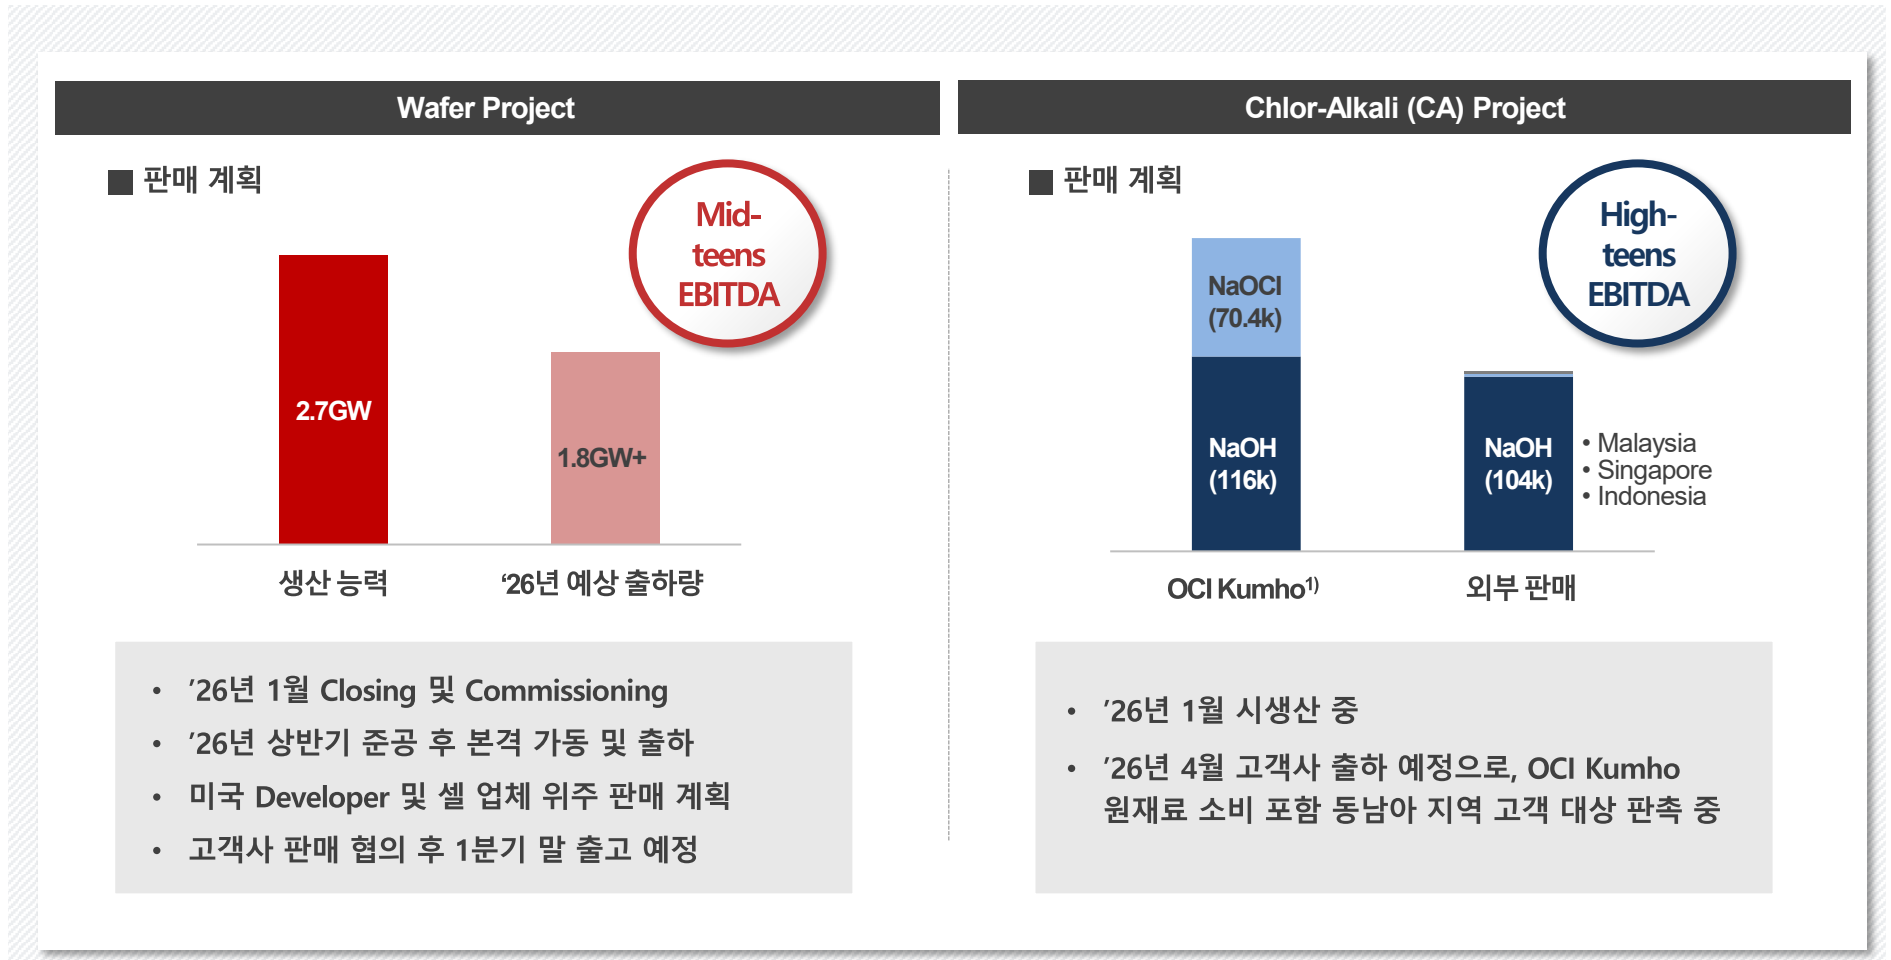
Wafer Project

판매 계획

Mid-teens EBITDA

2.7GW

1.8GW+

생산 능력

'26년 예상 출하량

- '26년 1월 Closing 및 Commissioning
- '26년 상반기 준공 후 본격 가동 및 출하
- 미국 Developer 및 셀 업체 위주 판매 계획
- 고객사 판매 협의 후 1분기 말 출고 예정

Chlor-Alkali (CA) Project

판매 계획

High-teens EBITDA

NaOCl (70.4k)

NaOH (116k)

NaOH (104k)

• Malaysia
• Singapore
• Indonesia

OCI Kumho$^{1)}$

외부 판매

- '26년 1월 시생산 중
- '26년 4월 고객사 출하 예정으로, OCI Kumho 원재료 소비 포함 동남아 지역 고객 대상 판촉 중